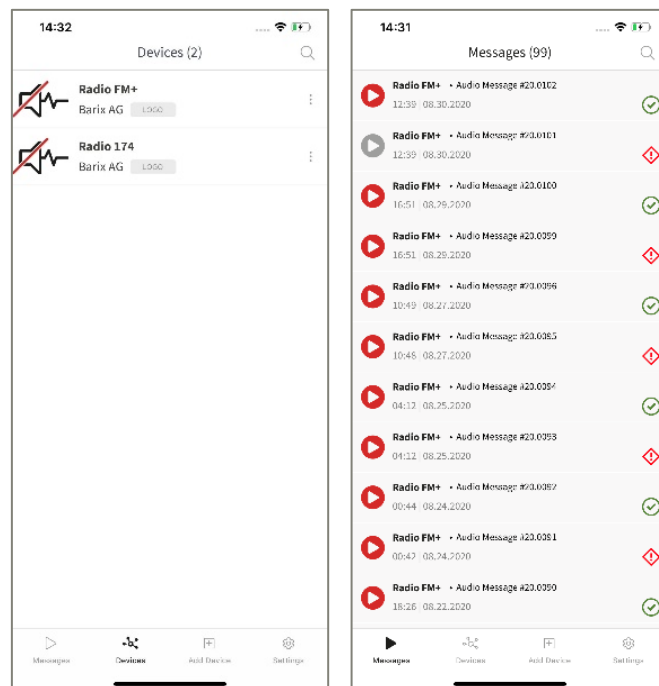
14:32

Devices (2)

Radio FM+
Barix AG LOGO

Radio 174
Barix AG LOGO

Messages Devices Add Device Settings

14:31

Messages (99)

Radio FM+ • Audio Message #20.0102
12:39 08.30.2020

Radio FM+ • Audio Message #20.0101
12:39 08.30.2020

Radio FM+ • Audio Message #20.0100
16:51 08.29.2020

Radio FM+ • Audio Message #20.0099
16:51 08.29.2020

Radio FM+ • Audio Message #20.0096
10:49 08.27.2020

Radio FM+ • Audio Message #20.0095
10:48 08.27.2020

Radio FM+ • Audio Message #20.0094
04:12 08.25.2020

Radio FM+ • Audio Message #20.0093
04:12 08.25.2020

Radio FM+ • Audio Message #20.0092
00:44 08.24.2020

Radio FM+ • Audio Message #20.0091
00:42 08.24.2020

Radio FM+ • Audio Message #20.0090
18:26 08.22.2020

Messages Devices Add Device Settings